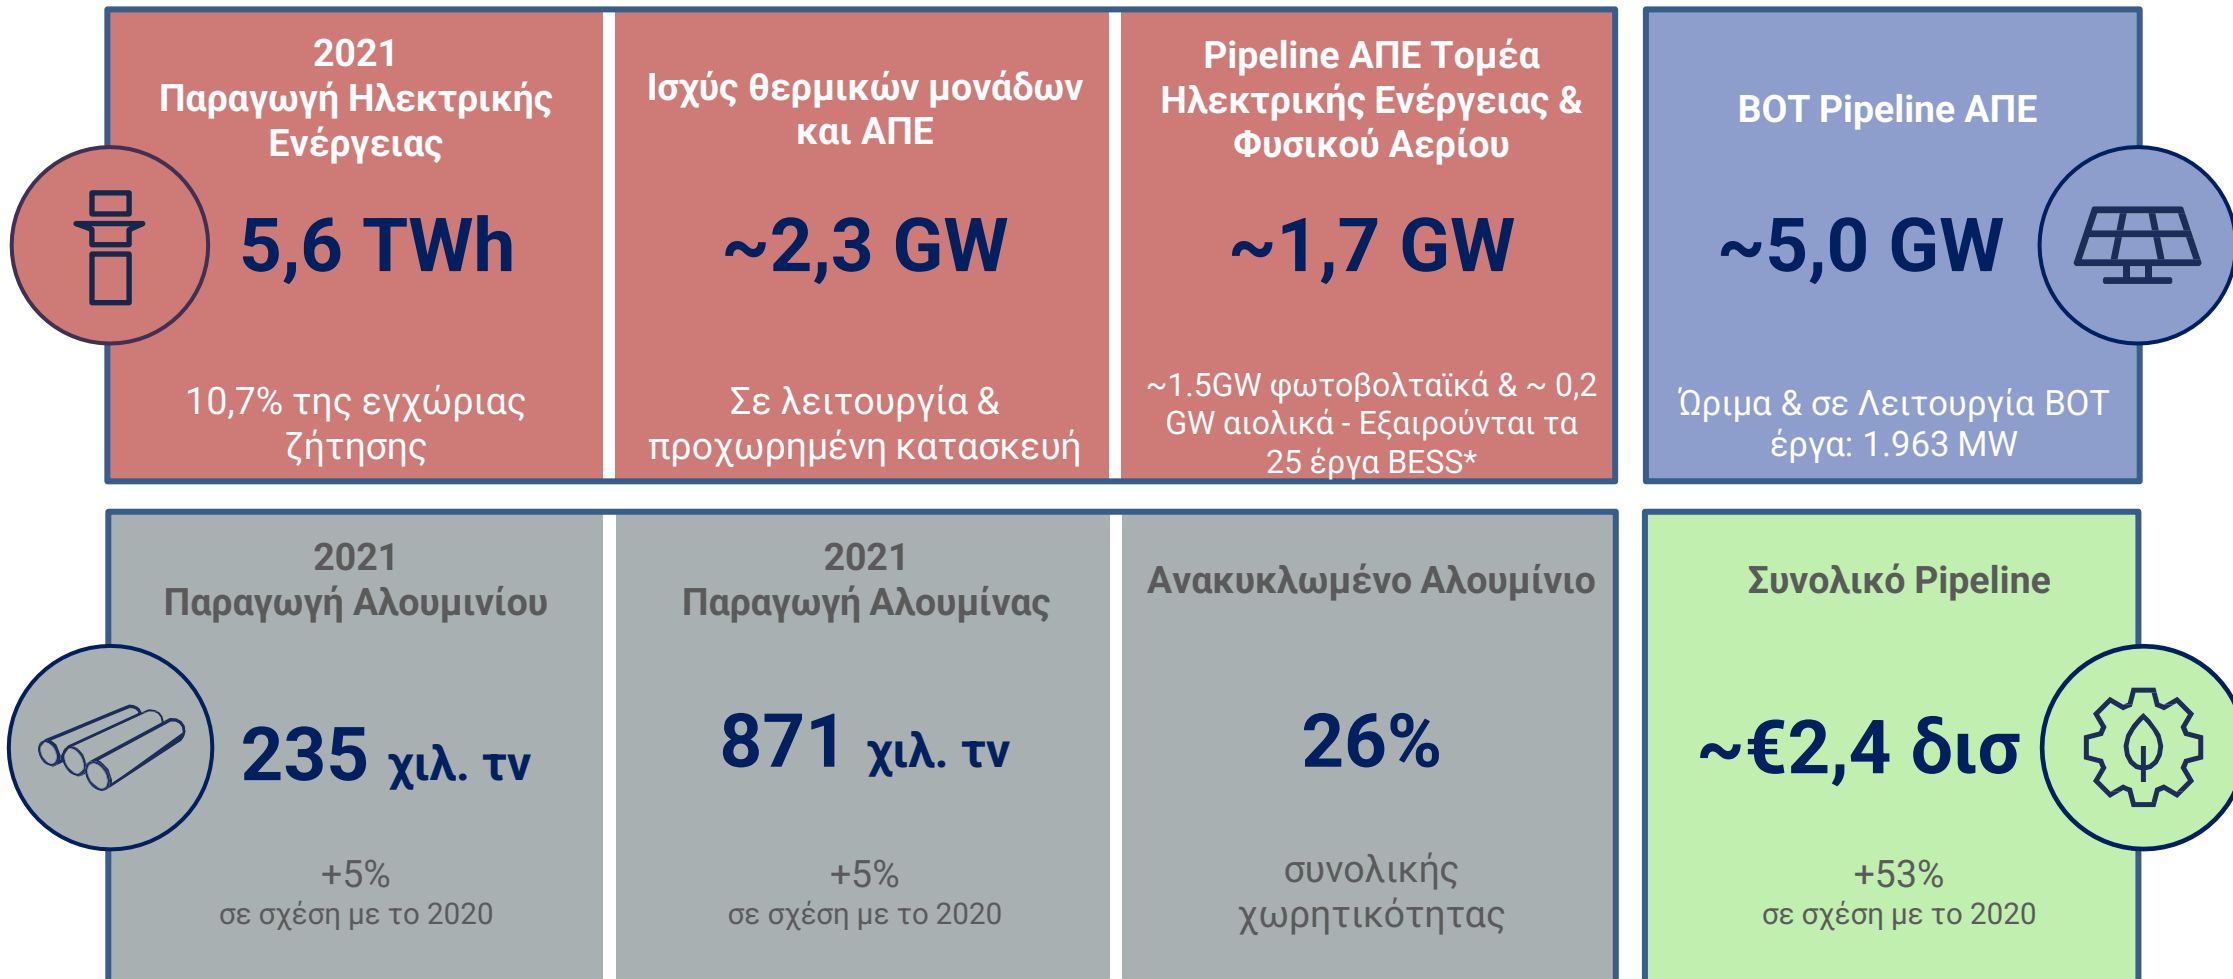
2021
Παραγωγή Ηλεκτρικής Ενέργειας

5,6 TWh

10,7% της εγχώριας ζήτησης

Ισχύς θερμικών μονάδων και ΑΠΕ

~2,3 GW

Σε λειτουργία & προχωρημένη κατασκευή

Pipeline ΑΠΕ Τομέα Ηλεκτρικής Ενέργειας & Φυσικού Αερίου

~1,7 GW

~1.5GW φωτοβολταϊκά & ~ 0,2 GW αιολικά - Εξαιρούνται τα 25 έργα BESS*

BOT Pipeline ΑΠΕ

~5,0 GW

Ώριμα & σε Λειτουργία BOT έργα: 1.963 MW

2021
Παραγωγή Αλουμινίου

235 χιλ. τν

+5%
σε σχέση με το 2020

2021
Παραγωγή Αλουμίνας

871 χιλ. τν

+5%
σε σχέση με το 2020

Ανακυκλωμένο Αλουμίνιο

26%

συνολικής χωρητικότητας

Συνολικό Pipeline

~€2,4 δισ

+53%
σε σχέση με το 2020